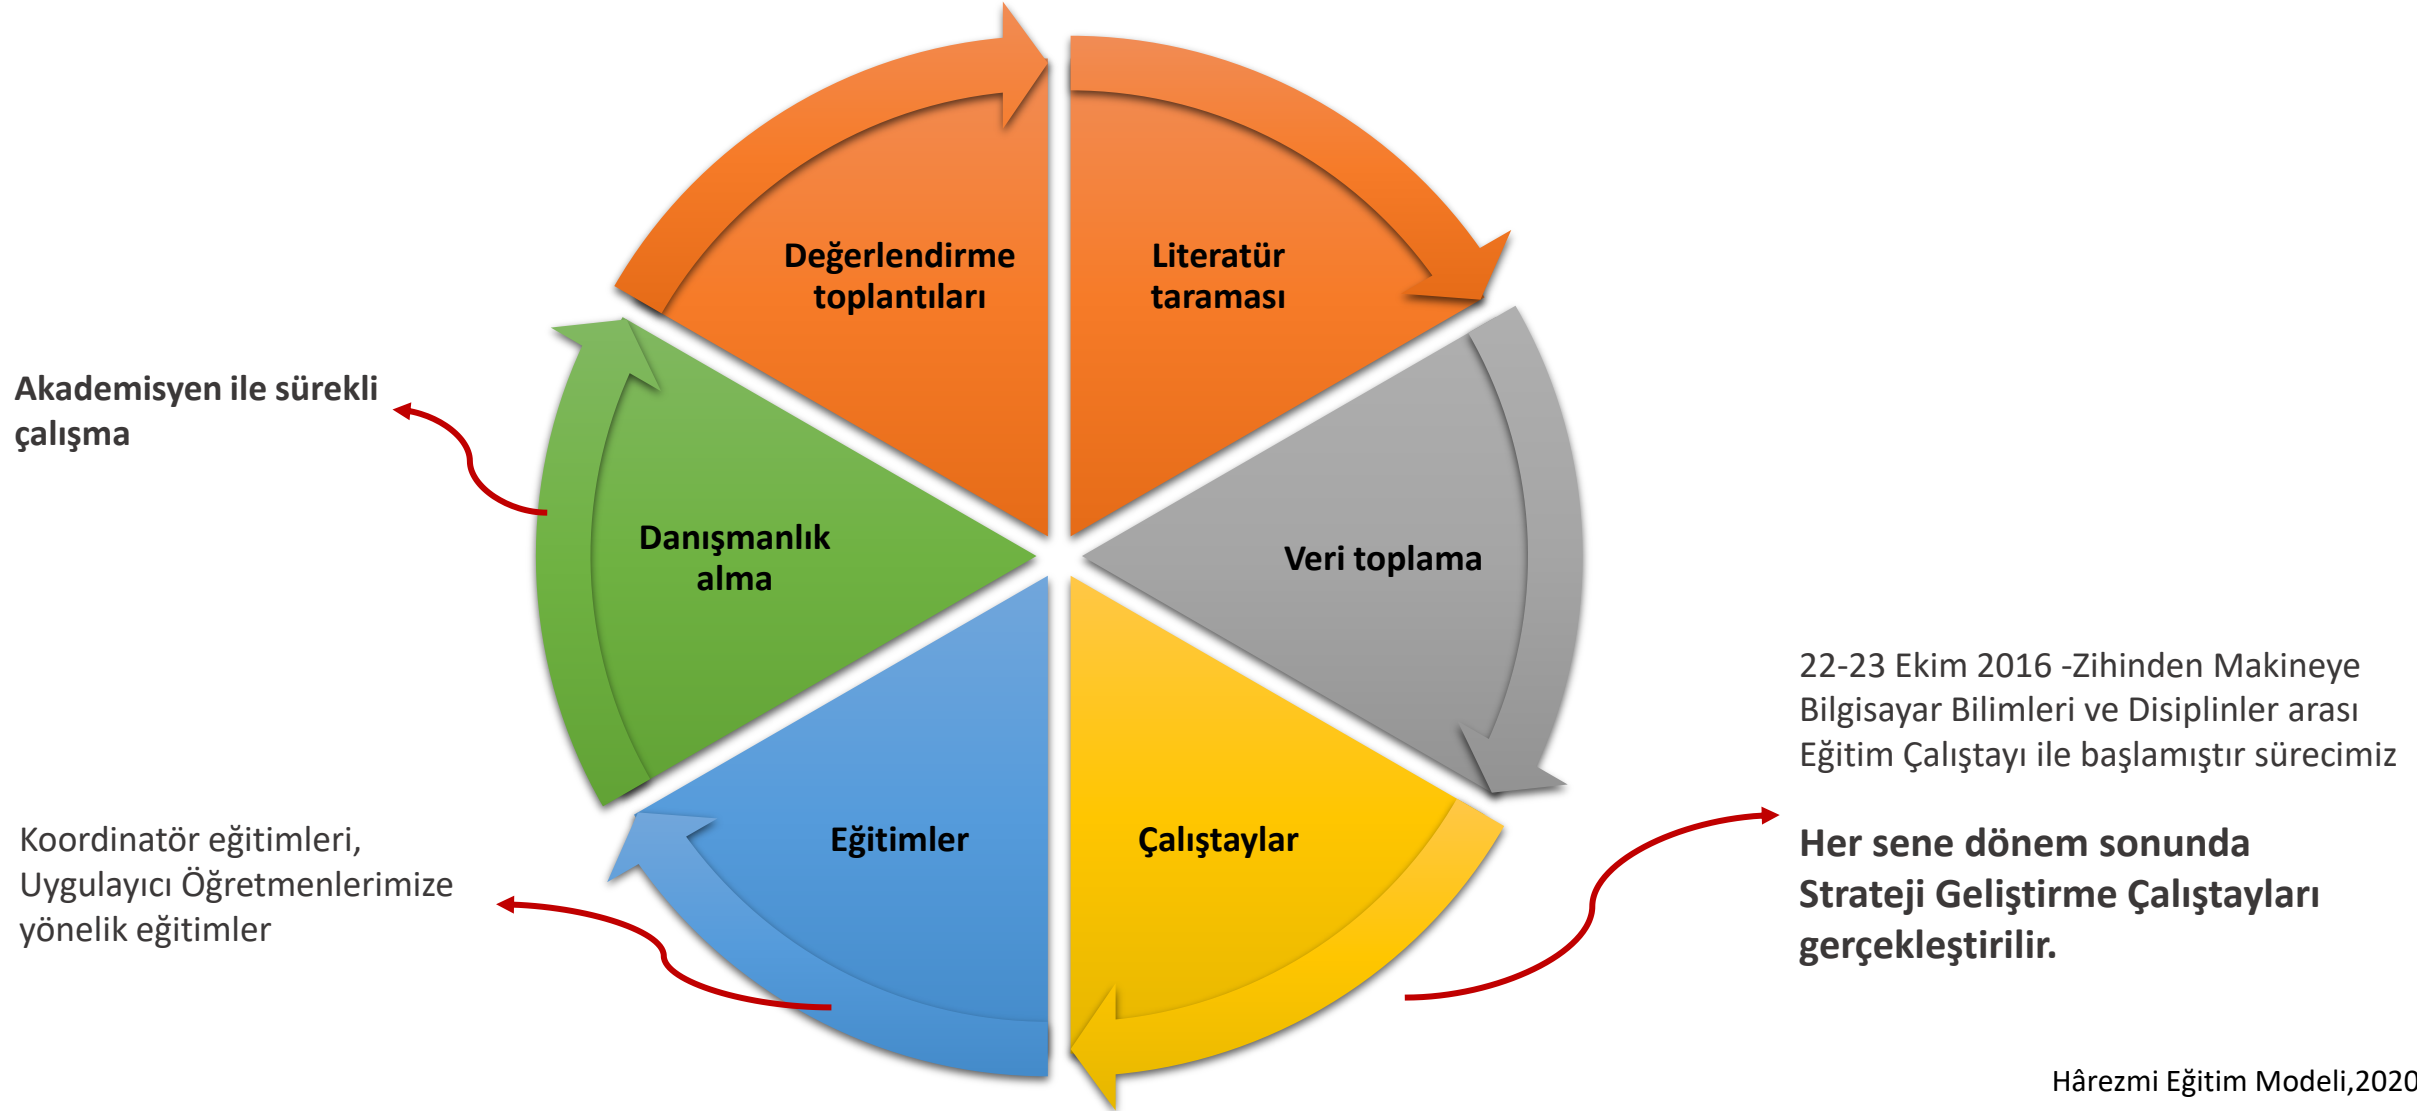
Değerlendirme toplantıları

Literatür taraması

Veri toplama

Çalıştaylar

Eğitimler

Danışmanlık alma

Akademisyen ile sürekli çalışma

Koordinatör eğitimleri, Uygulayıcı Öğretmenlerimize yönelik eğitimler

22-23 Ekim 2016 -Zihinden Makineye Bilgisayar Bilimleri ve Disiplinler arası Eğitim Çalıştayı ile başlamıştır sürecimiz

Her sene dönem sonunda Strateji Geliştirme Çalıştayları gerçekleştirilir.

Hârezmi Eğitim Modeli,2020